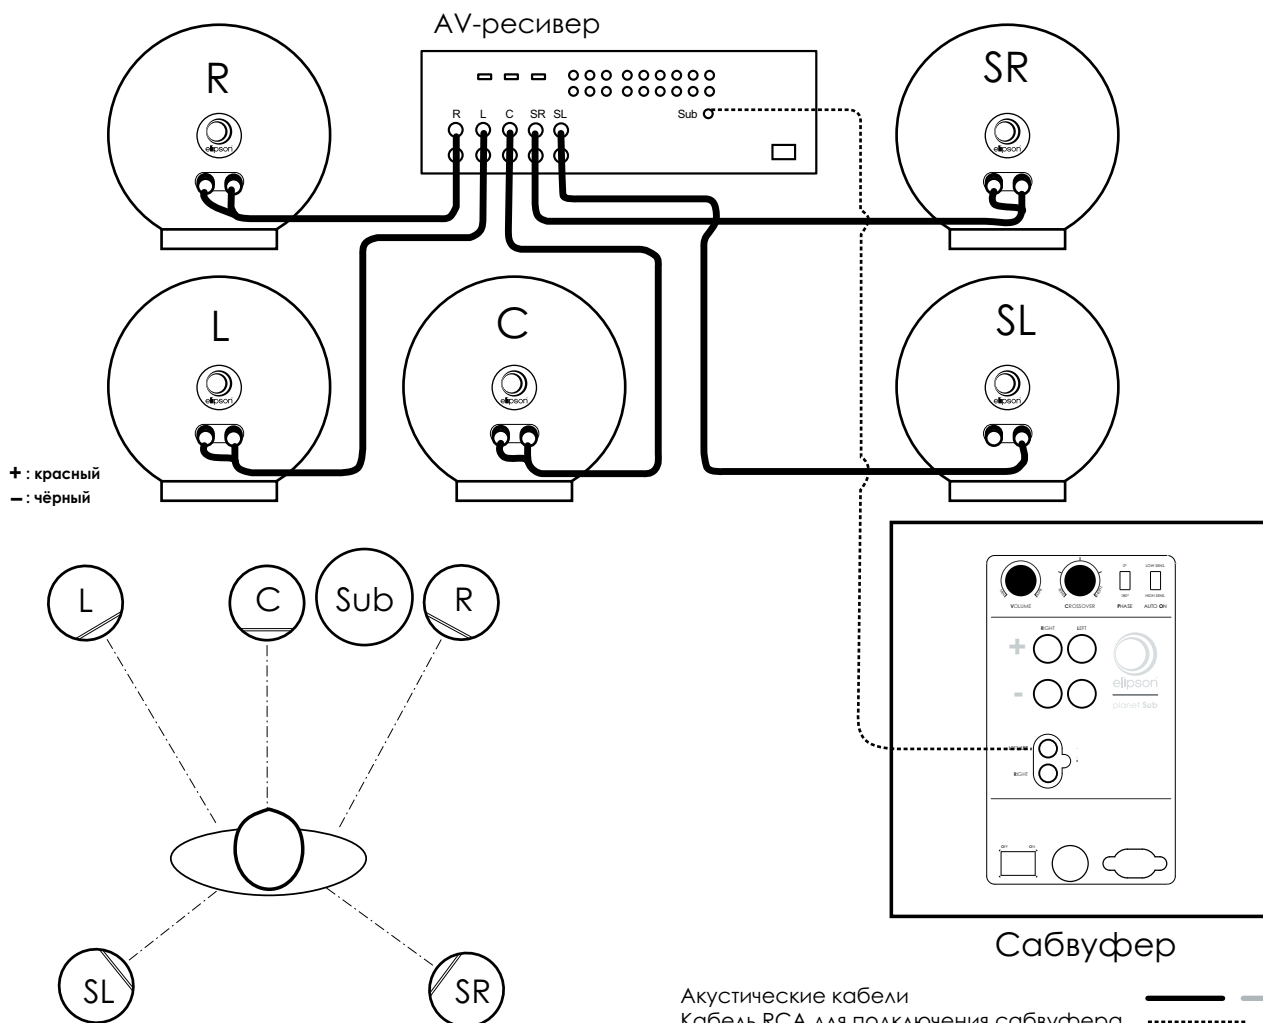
AV-ресивер

R L C SR SL

Sub

R

ellipson

SR

ellipson

L

ellipson

C

ellipson

SL

ellipson

+ : красный
– : чёрный

L

C

Sub

R

SL

SR

VOLUME CROSSOVER PHASE AUTO ON

RIGHT LEFT

+

-

ellipson
planet Sub

RIGHT

OFF ON

Сабвуфер

Акустические кабели
Кабель RCA для подключения сабвуфера